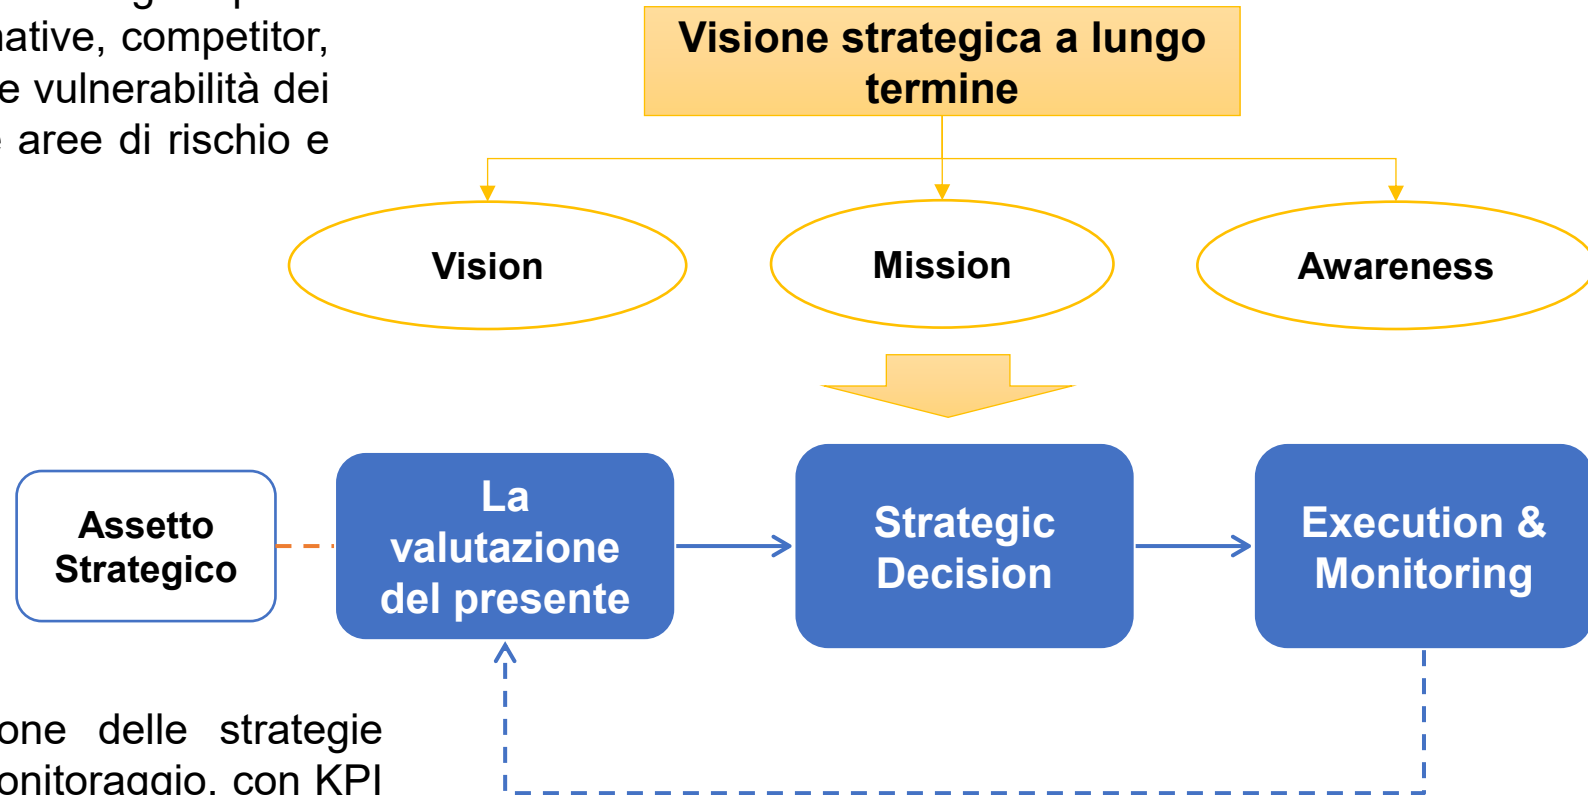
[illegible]ative, competitor, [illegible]e vulnerabilità dei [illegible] aree di rischio e

Visione strategica a lungo termine

Vision

Mission

Awareness

Assetto Strategico

La valutazione del presente

Strategic Decision

Execution & Monitoring

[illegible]one delle strategie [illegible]onitoraggio, con KPI